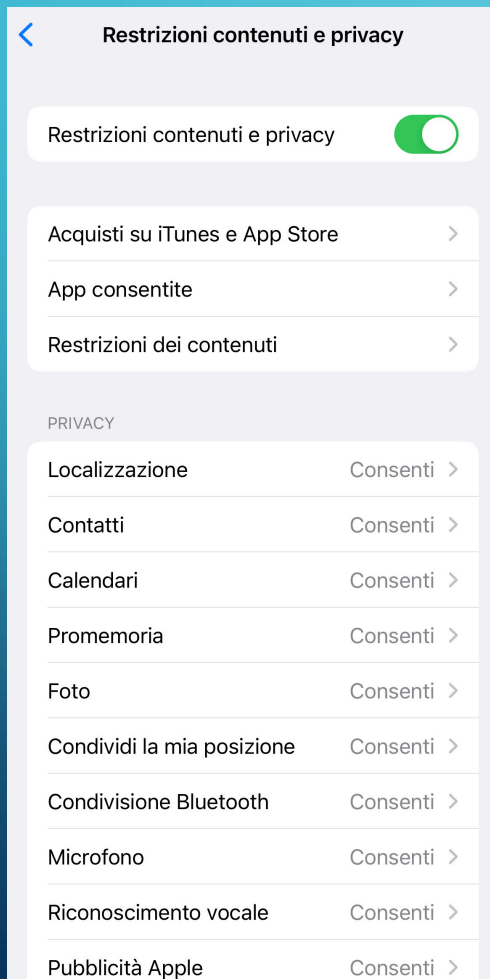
Restrizioni contenuti e privacy

Restrizioni contenuti e privacy

Acquisti su iTunes e App Store

App consentite

Restrizioni dei contenuti

PRIVACY

Localizzazione Consenti

Contatti Consenti

Calendari Consenti

Promemoria Consenti

Foto Consenti

Condividi la mia posizione Consenti

Condivisione Bluetooth Consenti

Microfono Consenti

Riconoscimento vocale Consenti

Pubblicità Apple Consenti